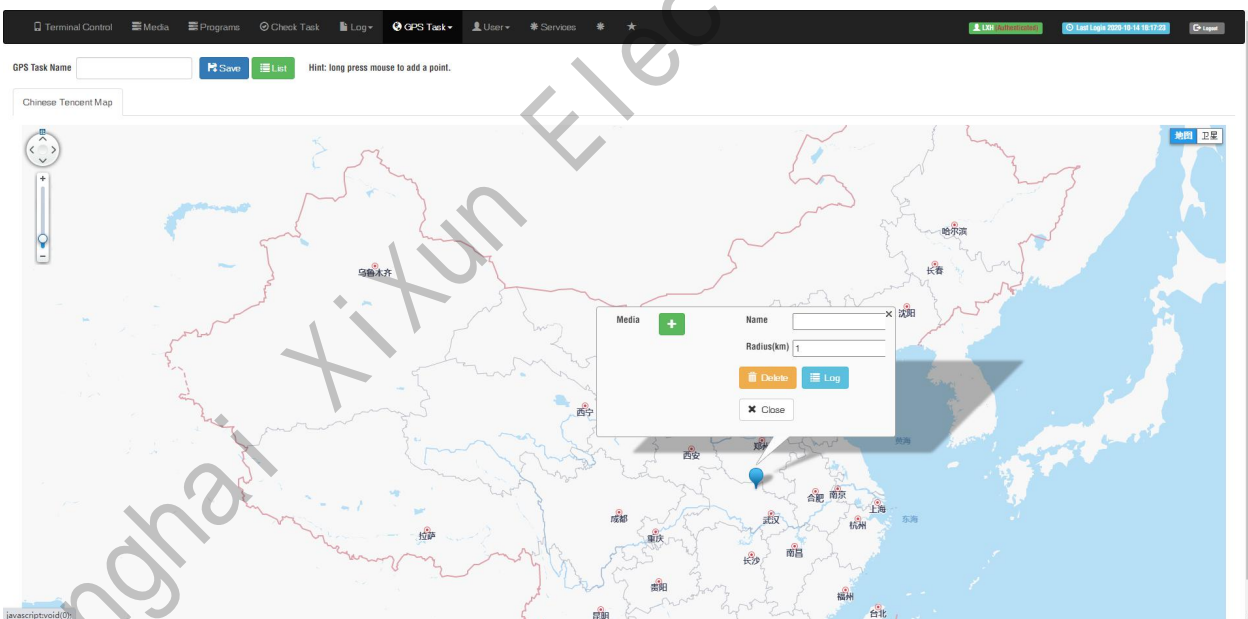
Terminal Control Media Programs Check Task Log GPS Task User Services

LXH (Administrator) Last Login 2020-10-14 18:17:23 Logout

GPS Task Name Save List Hint: long press mouse to add a point.

Chinese Tencent Map

地图 卫星

哈尔滨
长春
沈阳
乌鲁木齐
西宁
西安
郑州
合肥
南京
上海
杭州
东海
成都
武汉
重庆
长沙
南昌
拉萨
贵阳
福州
昆明
台北
黄海

Media
Name
Radius(km) 1
Delete Log
Close

javascript:void(0);

Shanghai XiXun Elec